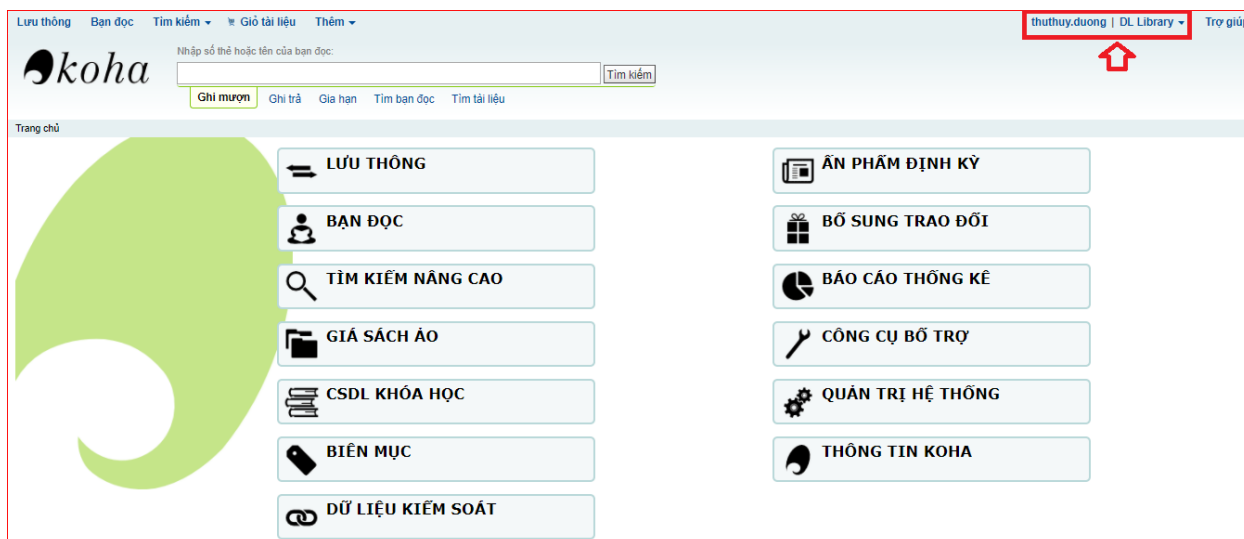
Lưu thông Bạn đọc Tìm kiếm Giỏ tài liệu Thêm

thuthuy.duong | DL Library Trợ giú

koha

Nhập số thẻ hoặc tên của bạn đọc:

Tìm kiếm

Ghi mượn Ghi trả Gia hạn Tìm bạn đọc Tìm tài liệu

Trang chủ

LƯU THÔNG

ẤN PHẨM ĐỊNH KỲ

BẠN ĐỌC

BỔ SUNG TRAO ĐỔI

TÌM KIẾM NÂNG CAO

BÁO CÁO THỐNG KÊ

GIÁ SÁCH ẢO

CÔNG CỤ BỔ TRỢ

CSDL KHÓA HỌC

QUẢN TRỊ HỆ THỐNG

BIÊN MỤC

THÔNG TIN KOHA

DỮ LIỆU KIỂM SOÁT